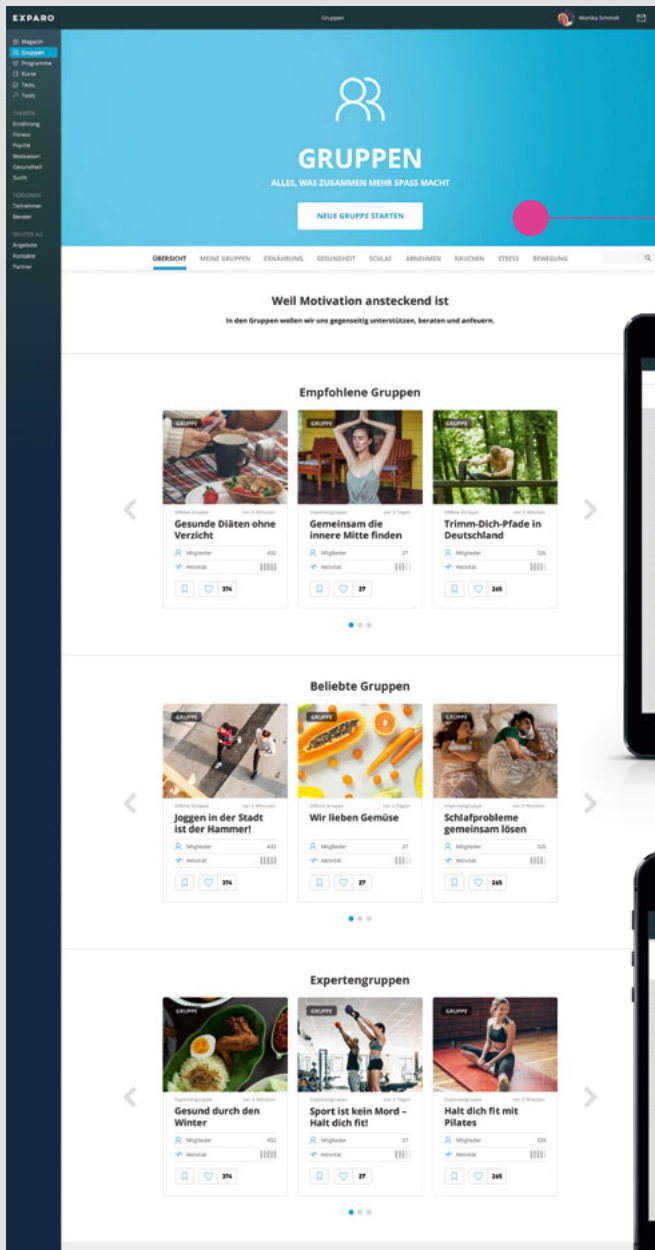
EXPARO

Gruppen

Monika Schmidt

Magazin
Gruppen
Programme
Kurse
Tests
Tools

THEMEN
Ernährung
Fitness
Psyche
Motivation
Gesundheit
Sucht

PERSONEN
Teilnehmer
Berater

MEISTER ALL
Angebote
Kontakte
Partner

GRUPPEN

ALLES, WAS ZUSAMMEN MEHR SPASS MACHT

NEUE GRUPPE STARTEN

ÜBERSICHT MEINE GRUPPEN ERNÄHRUNG GESUNDHEIT SCHLAF ABNEHMEN RAUCHEN STRESS BEWEGUNG

Weil Motivation ansteckend ist

In den Gruppen wollen wir uns gegenseitig unterstützen, beraten und anfeuern.

Empfohlene Gruppen

GRUPPE
Offene Gruppe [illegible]
Gesunde Diäten ohne Verzicht
Mitglieder 432
Aktivität
374

GRUPPE
Expertengruppe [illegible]
Gemeinsam die innere Mitte finden
Mitglieder 27
Aktivität
27

GRUPPE
Expertengruppe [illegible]
Trimm-Dich-Pfade in Deutschland
Mitglieder 326
Aktivität
265

Beliebte Gruppen

GRUPPE
Offene Gruppe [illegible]
Joggen in der Stadt ist der Hammer!
Mitglieder 432
Aktivität
374

GRUPPE
Offene Gruppe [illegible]
Wir lieben Gemüse
Mitglieder 27
Aktivität
27

GRUPPE
Expertengruppe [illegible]
Schlafprobleme gemeinsam lösen
Mitglieder 326
Aktivität
265

Expertengruppen

GRUPPE
Expertengruppe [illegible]
Gesund durch den Winter
Mitglieder 432
Aktivität
374

GRUPPE
Expertengruppe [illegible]
Sport ist kein Mord – Halt dich fit!
Mitglieder 27
Aktivität
27

GRUPPE
Expertengruppe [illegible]
Halt dich fit mit Pilates
Mitglieder 326
Aktivität
265